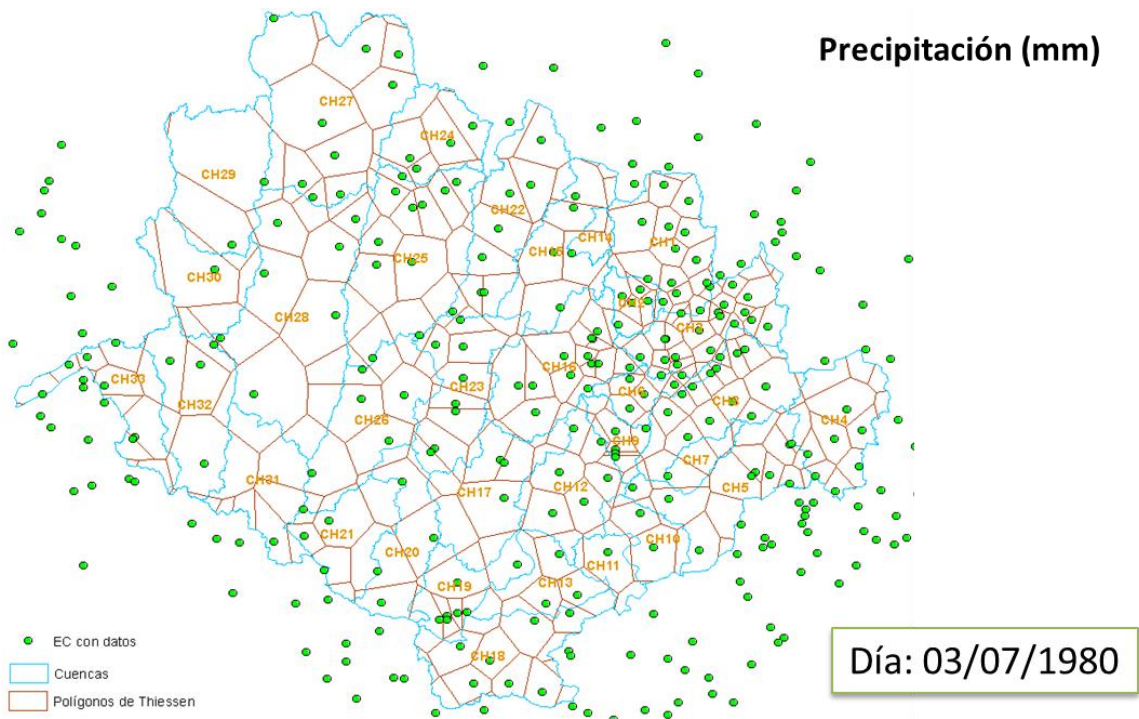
Precipitación (mm)

CH27
CH24
CH29
CH22
CH14
CH15
CH1
CH30
CH25
CH28
CH2
CH3
CH33
CH16
CH23
CH32
CH6
CH5
CH26
CH4
CH9
CH7
CH31
CH17
CH12
CH5
CH21
CH10
CH20
CH11
CH19
CH13
CH18

EC con datos
Cuencas
Polígonos de Thiessen

Día: 03/07/1980